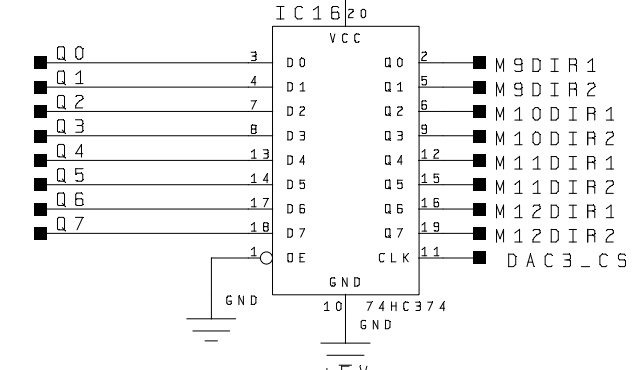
IC16
20
VCC
Q0
3
D0
Q0
2
M9DIR1
Q1
4
D1
Q1
5
M9DIR2
Q2
7
D2
Q2
6
M10DIR1
Q3
8
D3
Q3
9
M10DIR2
Q4
13
D4
Q4
12
M11DIR1
Q5
14
D5
Q5
15
M11DIR2
Q6
17
D6
Q6
16
M12DIR1
Q7
18
D7
Q7
19
M12DIR2
1
OE
CLK
11
DAC3_CS
GND
GND
10
74HC374
GND
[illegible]